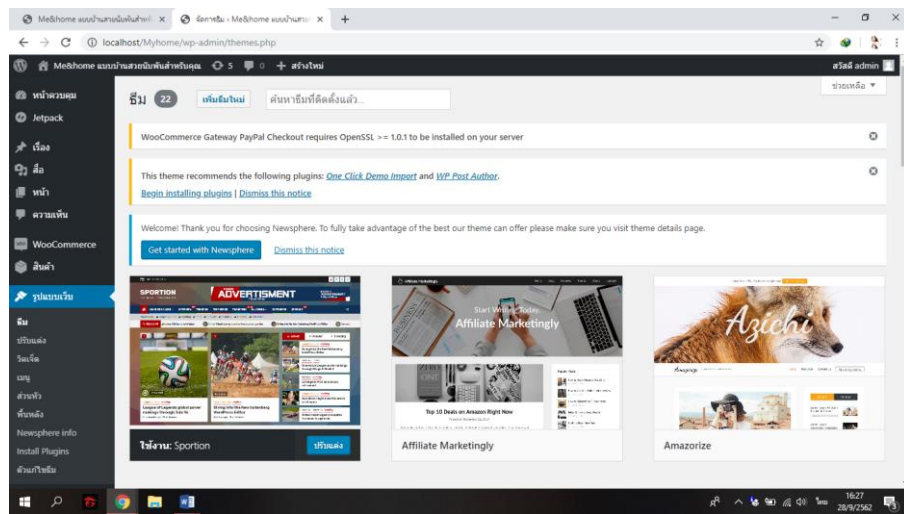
Me&home แบบบ้านสวนนิมพันสำหรั ×   จัดการธีม ‹ Me&home แบบบ้านสวน ×   +

localhost/Myhome/wp-admin/themes.php

Me&home แบบบ้านสวนนิมพันสำหรับคุณ   5   0   + สร้างใหม่   สวัสดี admin

หน้าควบคุม
Jetpack
เรื่อง
สื่อ
หน้า
ความเห็น
WooCommerce
สินค้า
รูปแบบเว็บ
ธีม
ปรับแต่ง
วิดเจ็ต
เมนู
ส่วนหัว
พื้นหลัง
Newsphere info
Install Plugins
ตัวแก้ไขธีม

ธีม 22   เพิ่มธีมใหม่   ค้นหาธีมที่ติดตั้งแล้ว...   ช่วยเหลือ ▼

WooCommerce Gateway PayPal Checkout requires OpenSSL >= 1.0.1 to be installed on your server

This theme recommends the following plugins: One Click Demo Import and WP Post Author.
Begin installing plugins | Dismiss this notice

Welcome! Thank you for choosing Newsphere. To fully take advantage of the best our theme can offer please make sure you visit theme details page.
Get started with Newsphere   Dismiss this notice

SPORTION   ADVERTISMENT
ใช้งาน: Sportion   ปรับแต่ง

Affiliate Marketingly
Start Writing Today
Affiliate Marketingly
Top 10 Deals on Amazon Right Now
Affiliate Marketingly

Azichi
Amazorize

16:27
28/9/2562